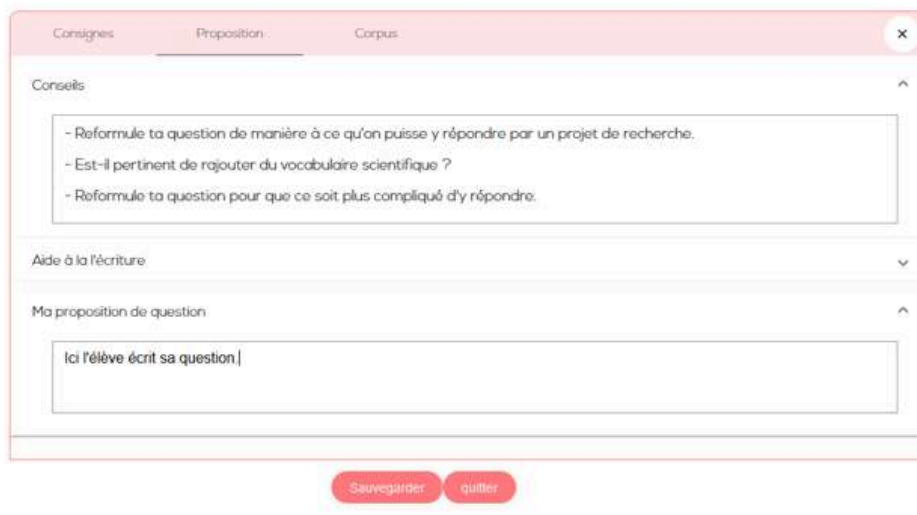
Consignes Proposition Corpus ×

Conseils

- Reformule ta question de manière à ce qu'on puisse y répondre par un projet de recherche.

- Est-il pertinent de rajouter du vocabulaire scientifique ?

- Reformule ta question pour que ce soit plus compliqué d'y répondre.

Aide à la l'écriture

Ma proposition de question

Ici l'élève écrit sa question.

Sauvegarder quitter